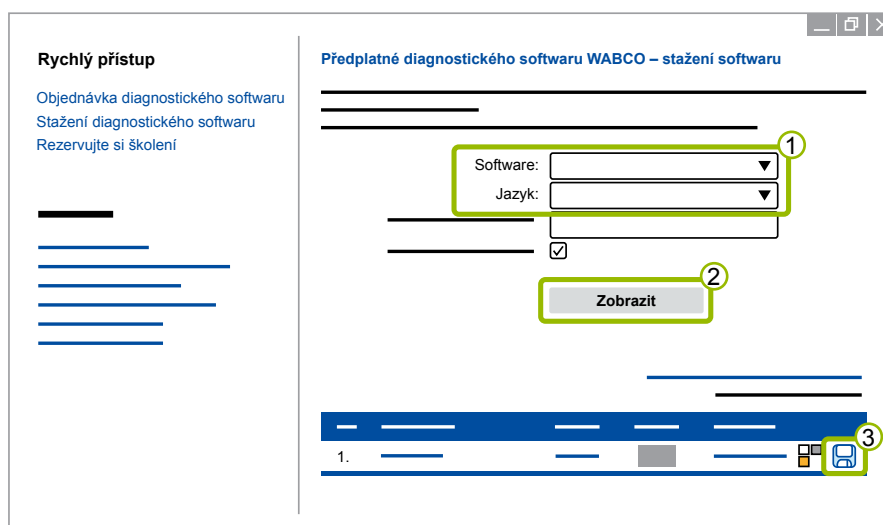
Rychlý přístup

Objednávka diagnostického softwaru
Stažení diagnostického softwaru
Rezervujte si školení

Předplatné diagnostického softwaru WABCO – stažení softwaru

1

Software:

Jazyk:

2

Zobrazit

3

1.